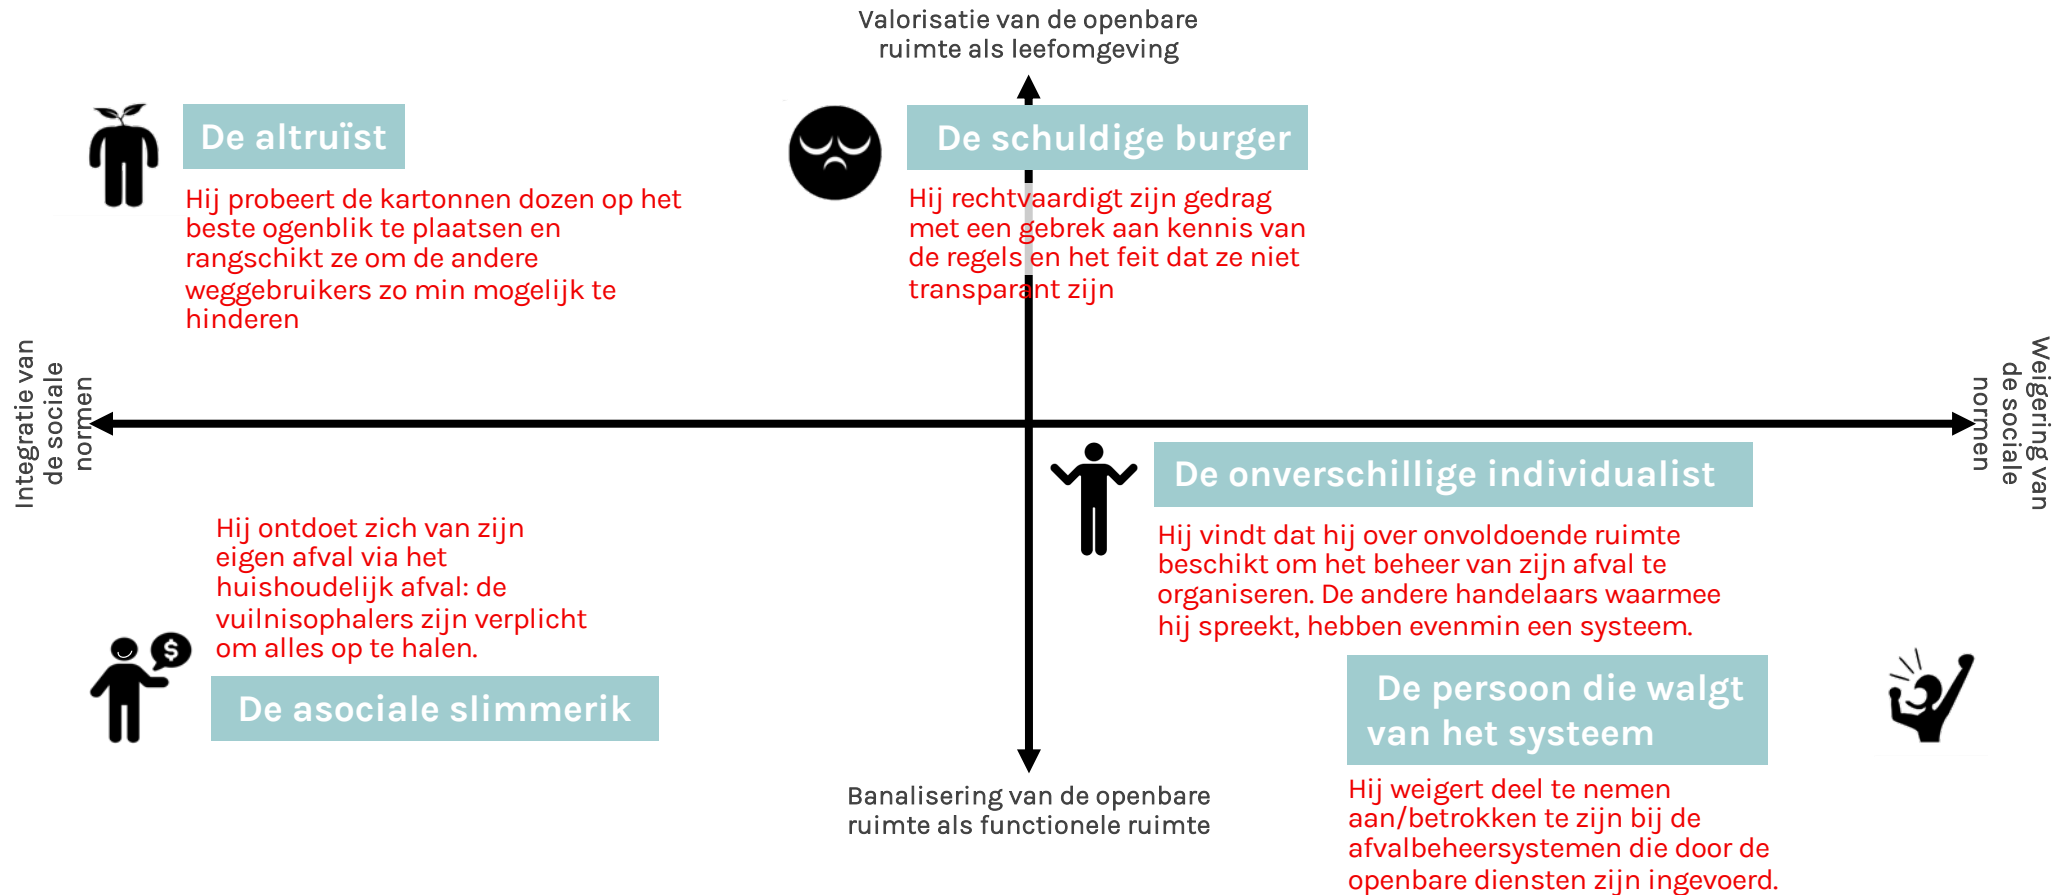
Valorisatie van de openbare ruimte als leefomgeving

De altruïst

Hij probeert de kartonnen dozen op het beste ogenblik te plaatsen en rangschikt ze om de andere weggebruikers zo min mogelijk te hinderen

De schuldige burger

Hij rechtvaardigt zijn gedrag met een gebrek aan kennis van de regels en het feit dat ze niet transparant zijn

Integratie van de sociale normen

Weigering van de sociale normen

De onverschillige individualist

Hij vindt dat hij over onvoldoende ruimte beschikt om het beheer van zijn afval te organiseren. De andere handelaars waarmee hij spreekt, hebben evenmin een systeem.

Hij ontdoet zich van zijn eigen afval via het huishoudelijk afval: de vuilnisophalers zijn verplicht om alles op te halen.

$

De asociale slimmerik

De persoon die walgt van het systeem

Hij weigert deel te nemen aan/betrokken te zijn bij de afvalbeheersystemen die door de openbare diensten zijn ingevoerd.

Banalisering van de openbare ruimte als functionele ruimte